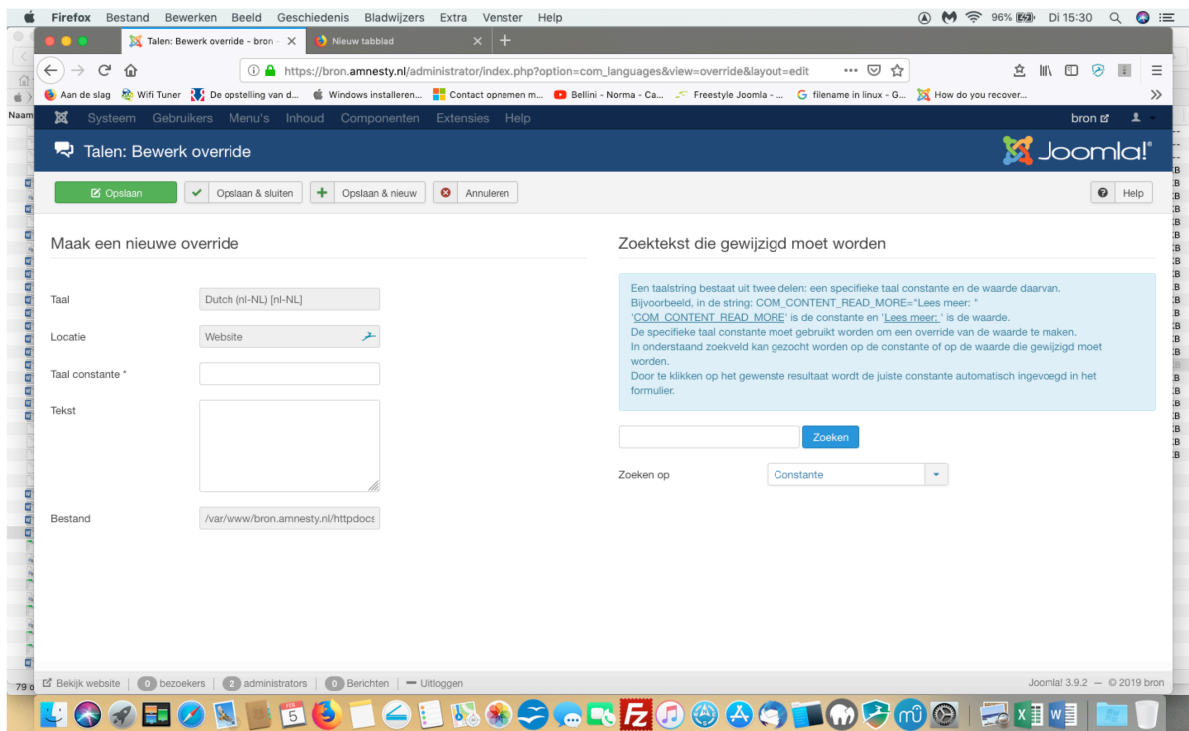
Firefox Bestand Bewerken Beeld Geschiedenis Bladwijzers Extra Venster Help

96% Di 15:30

Talen: Bewerk override - bron ×

Nieuw tabblad ×

https://bron.amnesty.nl/administrator/index.php?option=com_languages&view=override&layout=edit

Aan de slag  Wifi Tuner  De opstelling van d...  Windows installeren...  Contact opnemen m...  Bellini - Norma - Ca...  Freestyle Joomla - ...  filename in linux - G...  How do you recover...

Systeem Gebruikers Menu's Inhoud Componenten Extensies Help

bron

Talen: Bewerk override

Joomla!

Opslaan  Opslaan & sluiten  Opslaan & nieuw  Annuleren

Help

Maak een nieuwe override

Taal  Dutch (nl-NL) [nl-NL]

Locatie  Website

Taal constante *

Tekst

Bestand  /var/www/bron.amnesty.nl/httpdocs

Zoektekst die gewijzigd moet worden

Een taalstring bestaat uit twee delen: een specifieke taal constante en de waarde daarvan. Bijvoorbeeld, in de string: COM_CONTENT_READ_MORE="Lees meer: " 'COM_CONTENT_READ_MORE' is de constante en 'Lees meer: ' is de waarde. De specifieke taal constante moet gebruikt worden om een override van de waarde te maken. In onderstaand zoekveld kan gezocht worden op de constante of op de waarde die gewijzigd moet worden. Door te klikken op het gewenste resultaat wordt de juiste constante automatisch ingevoegd in het formulier.

Zoeken

Zoeken op  Constante

Bekijk website | 0 bezoekers | 2 administrators | 0 Berichten | Uitloggen

Joomla! 3.9.2 — © 2019 bron